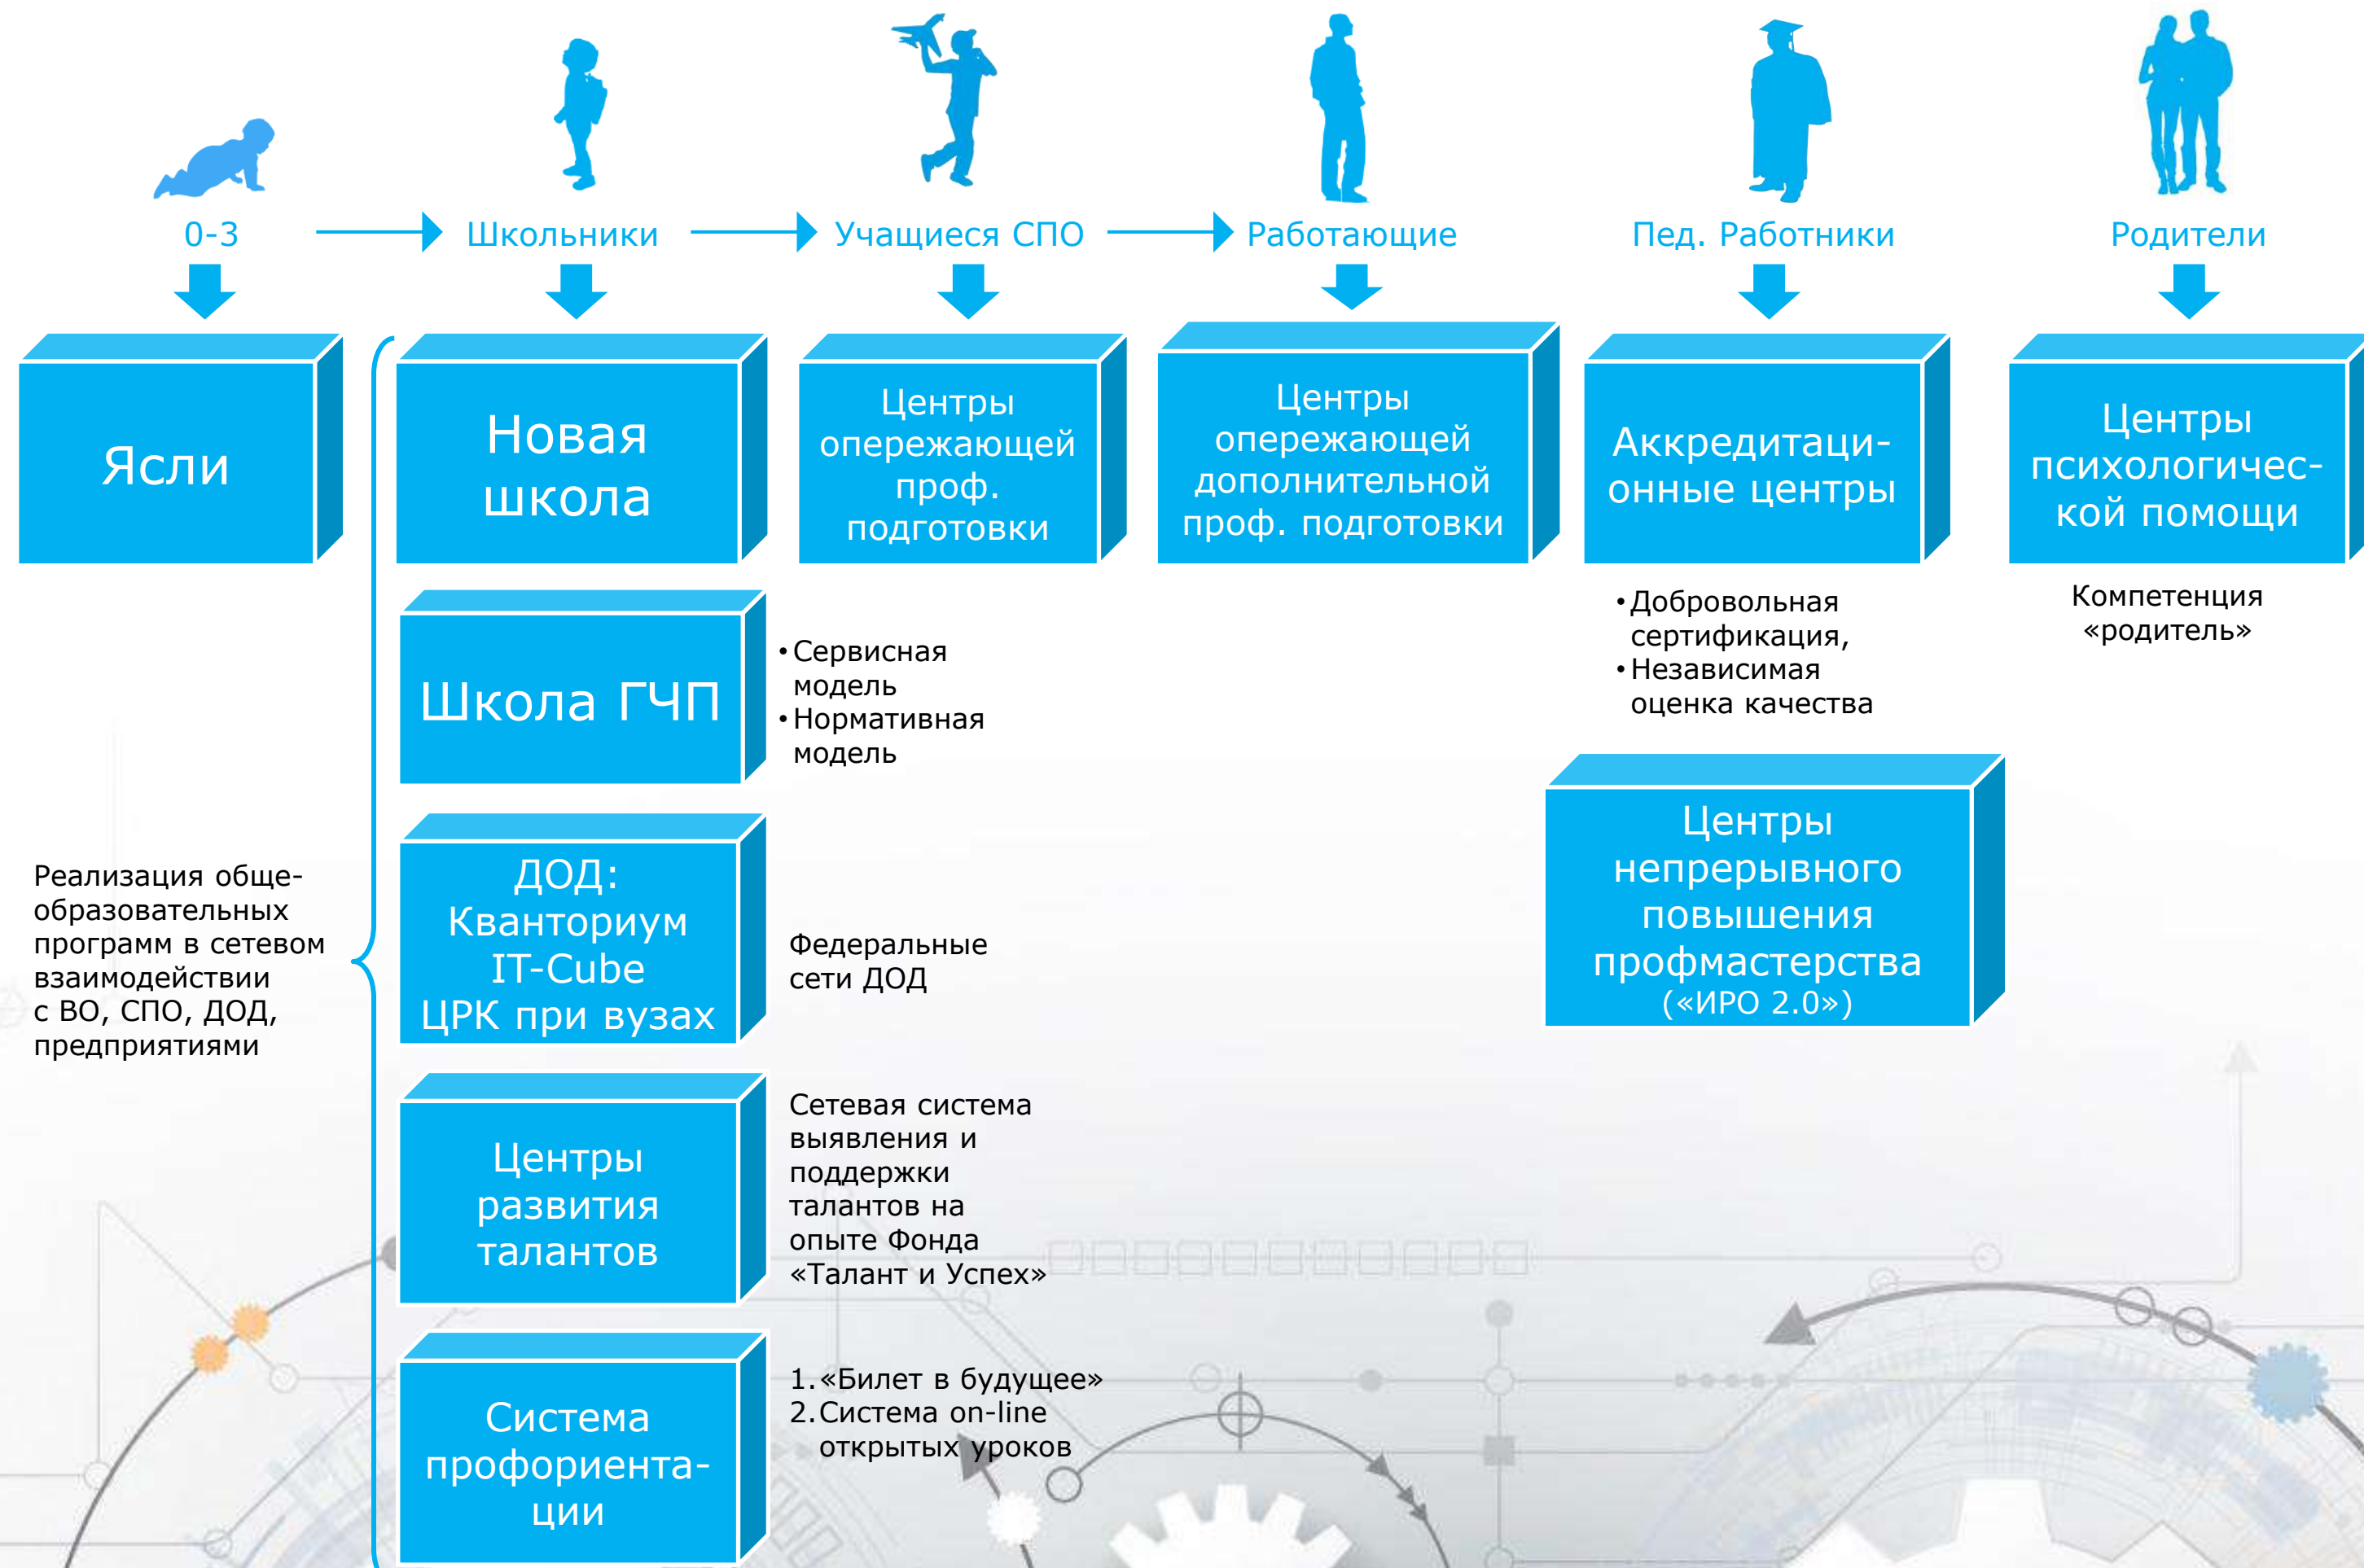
0-3

Школьники

Учащиеся СПО

Работающие

Пед. Работники

Родители

Ясли

Новая школа

Центры опережающей проф. подготовки

Центры опережающей дополнительной проф. подготовки

Аккредитаци-онные центры

Центры психологичес-кой помощи

Школа ГЧП

•Сервисная модель
•Нормативная модель

•Добровольная сертификация,
•Независимая оценка качества

Компетенция «родитель»

Реализация обще-образовательных программ в сетевом взаимодействии с ВО, СПО, ДОД, предприятиями

ДОД: Кванториум IT-Cube ЦРК при вузах

Федеральные сети ДОД

Центры непрерывного повышения профмастерства («ИРО 2.0»)

Центры развития талантов

Сетевая система выявления и поддержки талантов на опыте Фонда «Талант и Успех»

Система профориента-ции

1.«Билет в будущее»
2.Система on-line открытых уроков